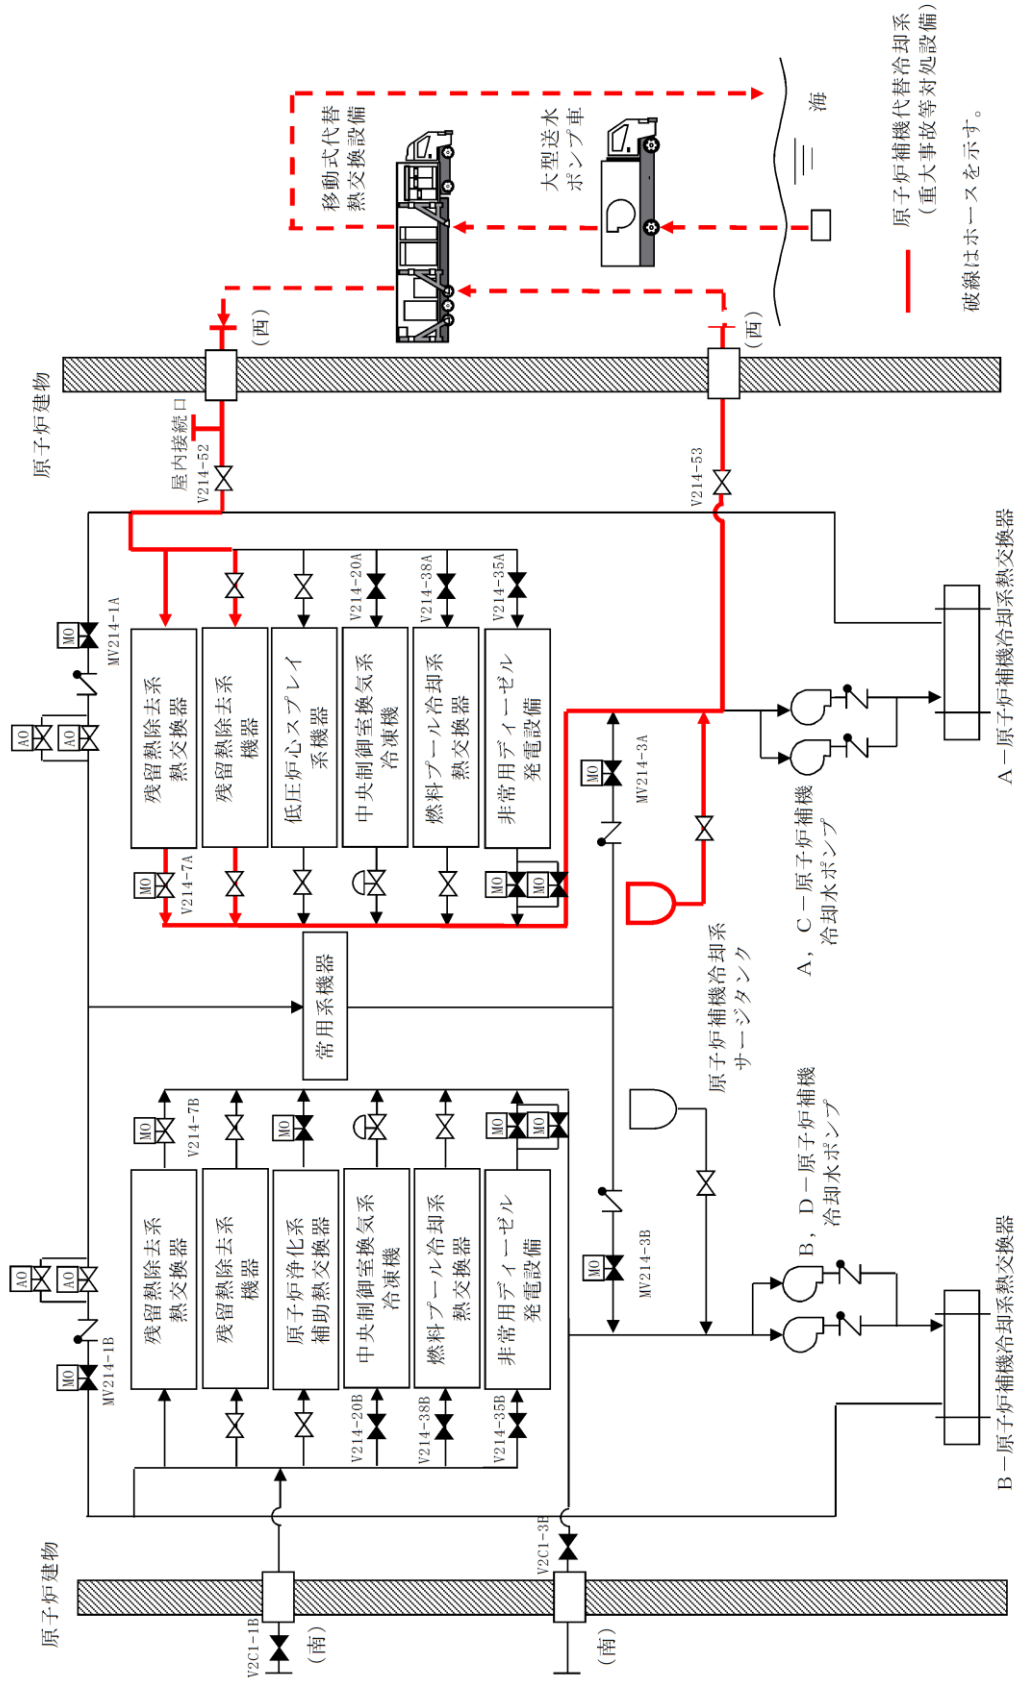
原子炉補機代替冷却系
（重大事故等対処設備）
破線はホースを示す。

海
大型送水ポンプ車
移動式代替熱交換設備
（西）
（西）
原子炉建物
屋内接続口
V214-52
V214-53

MV214-1A
AO
AO
MO
残留熱除去系熱交換器
残留熱除去系機器
低圧炉心スプレイ系機器
中央制御室換気系冷凍機
燃料プール冷却系熱交換器
非常用ディーゼル発電設備
V214-20A
V214-38A
V214-35A
MO
V214-7A
MO
MO
MO
MV214-3A
原子炉補機冷却系サージタンク
A，C－原子炉補機冷却水ポンプ
A－原子炉補機冷却系熱交換器

常用系機器

MV214-1B
AO
AO
MO
MO
V214-7B
MO
MO
MO
残留熱除去系熱交換器
残留熱除去系機器
原子炉浄化系補助熱交換器
中央制御室換気系冷凍機
燃料プール冷却系熱交換器
非常用ディーゼル発電設備
V214-20B
V214-38B
V214-35B
MO
MV214-3B
B，D－原子炉補機冷却水ポンプ
B－原子炉補機冷却系熱交換器

原子炉建物
V2C1-1B
V2C1-3B
（南）
（南）